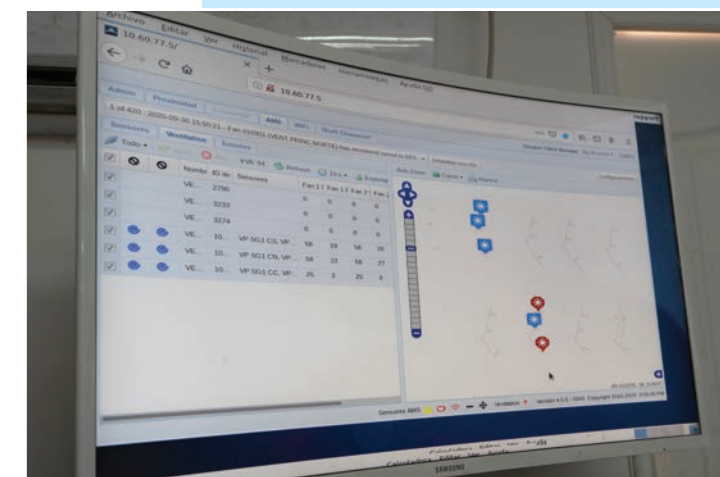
Archivo Editar Ver Historial Marcadores Herramientas Ayuda

10.60.77.5/

10.60.77.5

Admin Produccion AMS WiFi

Sensores Ventilation Estados

Todo

Nombre ID de Sensores Fan 1 Fan 1 Fan 2 Fan 2

VE... 2790 0 0 0 0

VE... 3233 0 0 0 0

VE... 3274 0 0 0 0

VE... 10... VP SG1 CS, VP... 58 19 58 20

VE... 10... VP SG1 CN, VP... 58 22 58 27

VE... 10... VP SG1 CC, VP... 25 3 25 3

Auto Zoom Capas Planos

Support

Sensores AMS

SAMSUNG